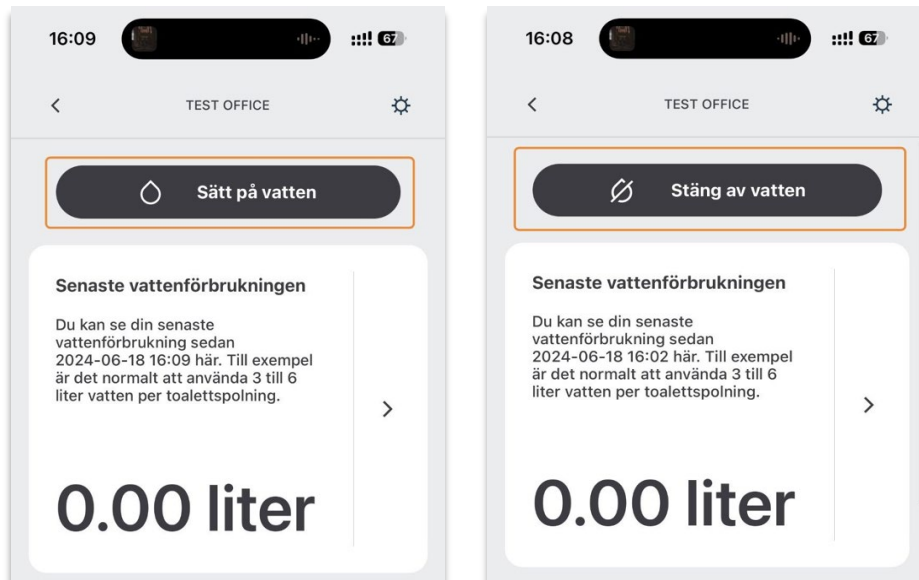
16:09

67

TEST OFFICE

Sätt på vatten

Senaste vattenförbrukningen

Du kan se din senaste vattenförbrukning sedan 2024-06-18 16:09 här. Till exempel är det normalt att använda 3 till 6 liter vatten per toalettspolning.

0.00 liter

16:08

67

TEST OFFICE

Stäng av vatten

Senaste vattenförbrukningen

Du kan se din senaste vattenförbrukning sedan 2024-06-18 16:02 här. Till exempel är det normalt att använda 3 till 6 liter vatten per toalettspolning.

0.00 liter